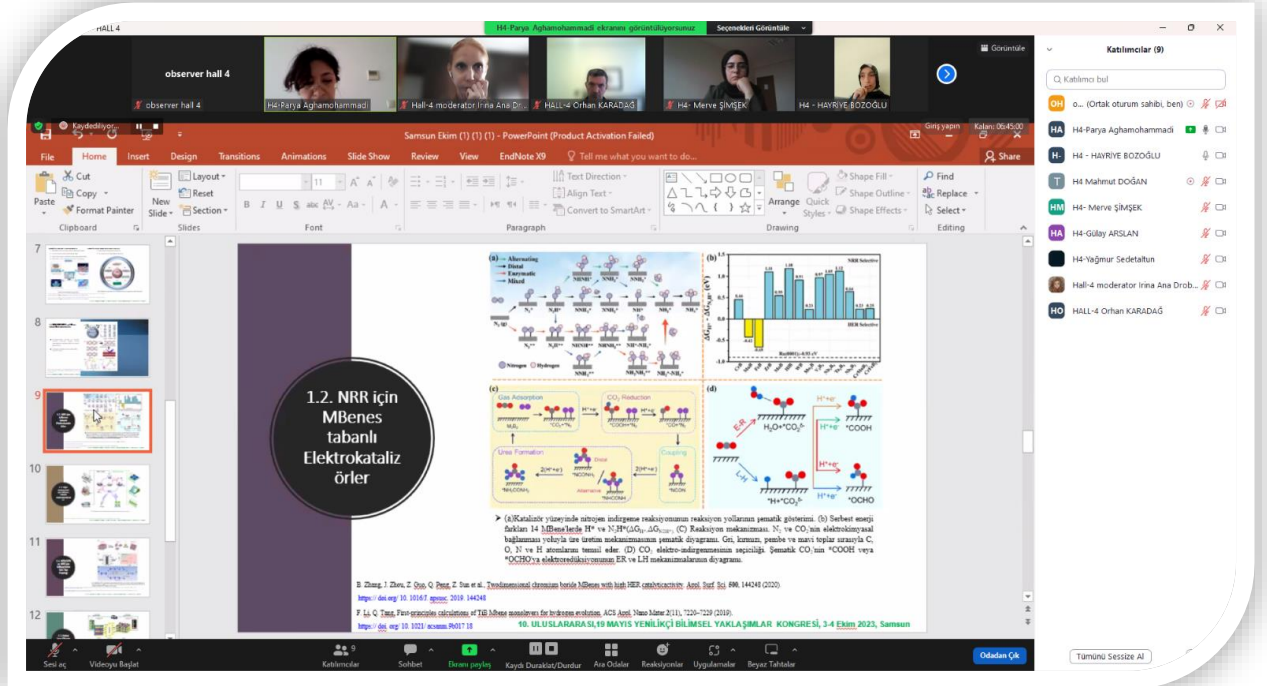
HALL 4

H4-Parya Aghamohammadi ekranını görüntülüyorsunuz  Seçenekleri Görüntüle

Görüntüle

observer hall 4

observer hall 4  H4-Parya Aghamohammadi  Hall-4 moderator Irina Ana Dr...  HALL-4 Orhan KARADAĞ  H4- Merve ŞİMŞEK  H4 - HAYRİYE BOZOĞLU

Katılımcılar (9)

Katılımcı bul

OH  o... (Ortak oturum sahibi, ben)
HA  H4-Parya Aghamohammadi
H-  H4 - HAYRİYE BOZOĞLU
T  H4 Mahmut DOĞAN
HM  H4- Merve ŞİMŞEK
HA  H4-Gülay ARSLAN
H4-Yağmur Sedefaltun
Hall-4 moderator Irina Ana Drob...
HO  HALL-4 Orhan KARADAĞ

Kaydediliyor...

Samsun Ekim (1) (1) (1) - PowerPoint (Product Activation Failed)

Giriş yapın  Kalan: 06:45:00

File  Home  Insert  Design  Transitions  Animations  Slide Show  Review  View  EndNote X9  Tell me what you want to do...  Share

Cut  Copy  Format Painter  Paste  Clipboard  New Slide  Layout  Reset  Section  Slides  Font  Text Direction  Align Text  Convert to SmartArt  Paragraph  Arrange  Quick Styles  Shape Fill  Shape Outline  Shape Effects  Drawing  Find  Replace  Select  Editing

7
8
9
10
11
12

1.2. NRR için MBenes tabanlı Elektrokataliz örler

(a) Alternating Distal Enzymatic Mixed
(b) NRR Selective  HER Selective
(c) Gas Adsorption  CO₂ Reduction  Urea Formation  Coupling
(d) *COOH  *OCHO

➢ (A)Katalitik yüzeyinde nitrojen indirgeme reaksiyonunun reaksiyon yollarının şematik gösterimi. (b) Serbest enerji farkları 14 MBene'lerde H* ve N₂H*($\Delta G_{H^*}$-$\Delta G_{N_2H^*}$). (C) Reaksiyon mekanizması. N₂ ve CO₂'nin elektrokimyasal bağlanması yoluyla üre üretim mekanizmasının şematik diyagramı. Gri, kırmızı, pembe ve mavi toplar sırasıyla C, O, N ve H atomlarını temsil eder. (D) CO₂ elektro-indirgenmesinin seçiciliği. Şematik CO₂'nin *COOH veya *OCHO'ya elektroredüksiyonunun ER ve LH mekanizmalarının diyagramı.

B. Zhang, J. Zhou, Z. Guo, Q. Peng, Z. Sun et al., Twodimensional chromium boride MBenes with high HER catalyticactivity. Appl. Surf. Sci. 500, 144248 (2020). https://doi.org/10.1016/j.apsusc.2019.144248

F. Li, Q. Tang, First-principles calculations of TiB Mbene monolayers for hydrogen evolution. ACS Appl. Nano Mater 2(11), 7220–7229 (2019). https://doi.org/10.1021/acsanm.9b01718

10. ULUSLARARASI,19 MAYIS YENİLİKÇİ BİLİMSEL YAKLAŞIMLAR KONGRESİ, 3-4 Ekim 2023, Samsun

Sesi aç  Videoyu Başlat  Katılımcılar 9  Sohbet  Ekranı paylaş  Kaydı Duraklat/Durdur  Ara Odalar  Reaksiyonlar  Uygulamalar  Beyaz Tahtalar  Odadan Çık

Tümünü Sessize Al